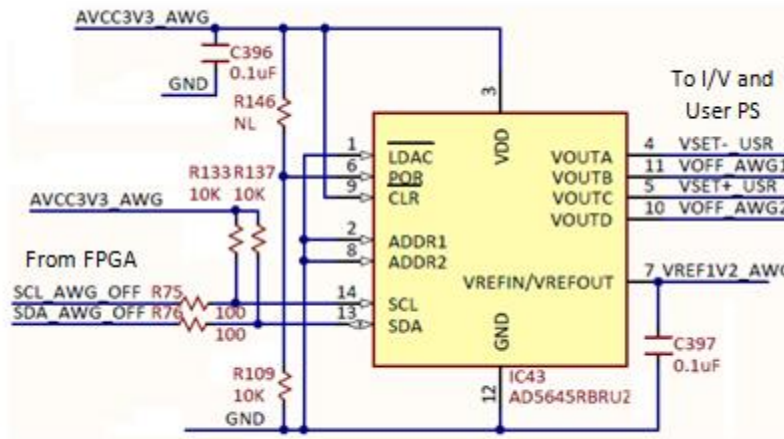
AVCC3V3_AWG
C396
0.1uF
GND
R146
NL
To I/V and
User PS
3
VDD
1
6
9
$\overline{LDAC}$
$\overline{POR}$
$\overline{CLR}$
VOUTA
VOUTB
VOUTC
VOUTD
4 VSET-_USR
11 VOFF_AWG1
5 VSET+_USR
10 VOFF_AWG2
R133 R137
10K 10K
AVCC3V3_AWG
2
8
ADDR1
ADDR2
From FPGA
VREFIN/VREFOUT
7 VREF1V2_AWG
SCL_AWG_OFF R75
SDA_AWG_OFF R76
100
100
14
13
SCL
SDA
GND
C397
0.1uF
R109
10K
GND
12
IC43
AD5645RBRU2